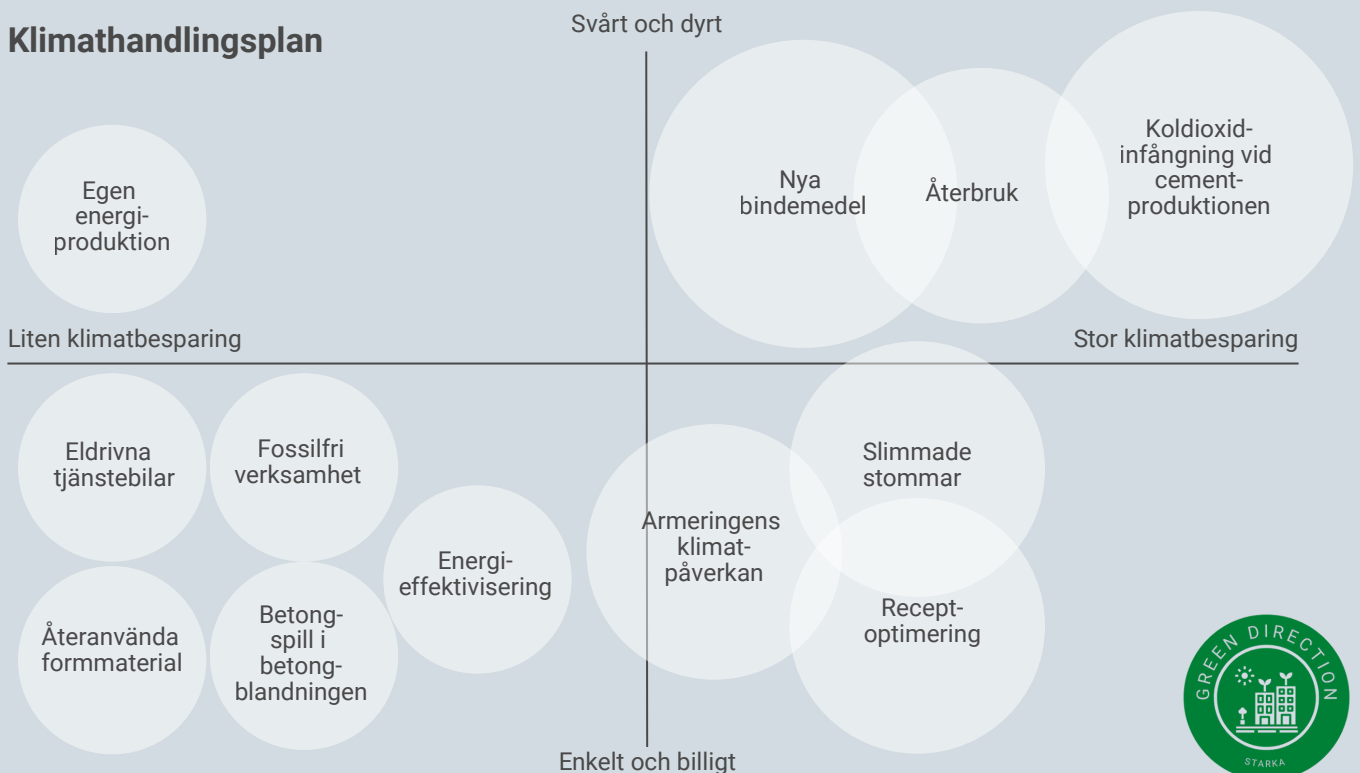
Klimathandlingsplan

Svårt och dyrt

Egen energiproduktion

Nya bindemedel

Återbruk

Koldioxidinfångning vid cementproduktionen

Liten klimatbesparing

Stor klimatbesparing

Eldrivna tjänstebilar

Fossilfri verksamhet

Slimmade stommar

Energieffektivisering

Armeringens klimatpåverkan

Återanvända formmaterial

Betongspill i betongblandningen

Receptoptimering

Enkelt och billigt

GREEN DIRECTION

STARKA